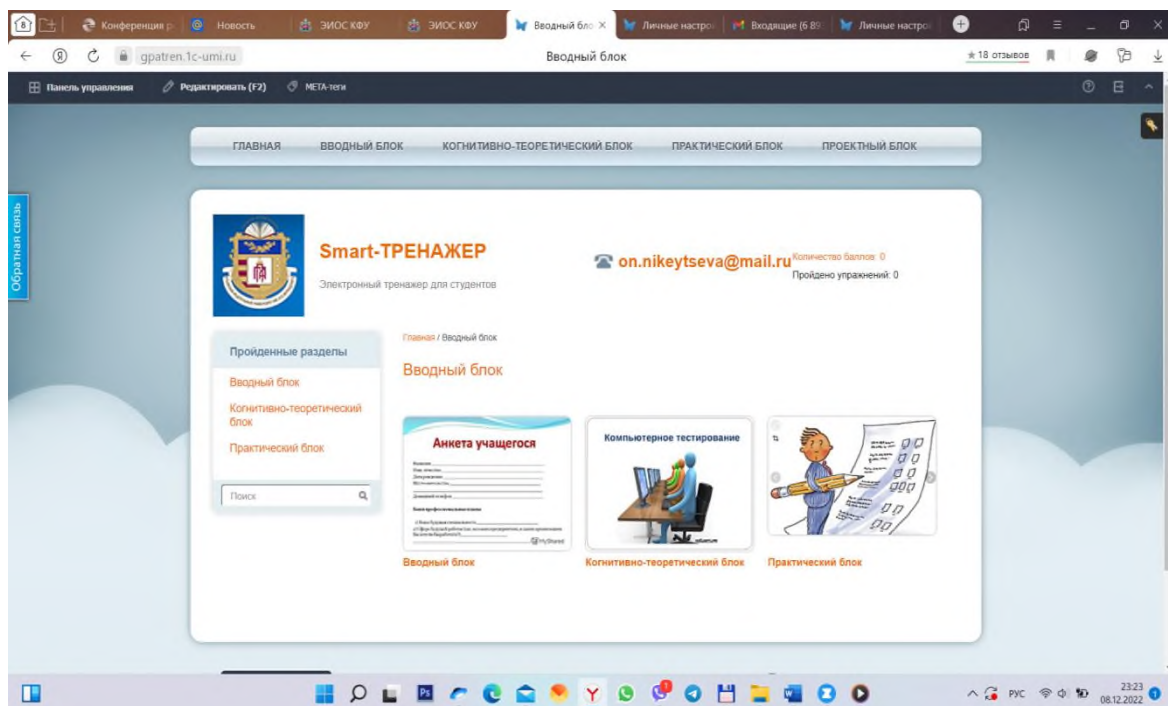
8 Конференция р Новость ЭИОС КФУ ЭИОС КФУ Вводный бло × Личные настро Входящие (6 89 Личные настро

gpatren.1c-umi.ru Вводный блок ★18 отзывов

Панель управления Редактировать (F2) МЕТА-теги

ГЛАВНАЯ ВВОДНЫЙ БЛОК КОГНИТИВНО-ТЕОРЕТИЧЕСКИЙ БЛОК ПРАКТИЧЕСКИЙ БЛОК ПРОЕКТНЫЙ БЛОК

Обратная связь

Smart-ТРЕНАЖЕР

Электронный тренажер для студентов

on.nikeytseva@mail.ru Количество баллов: 0
Пройдено упражнений: 0

Пройденные разделы

Вводный блок

Когнитивно-теоретический блок

Практический блок

Поиск

Главная / Вводный блок

Вводный блок

Анкета учащегося

Компьютерное тестирование

Вводный блок Когнитивно-теоретический блок Практический блок

РУС 23:23 08.12.2022